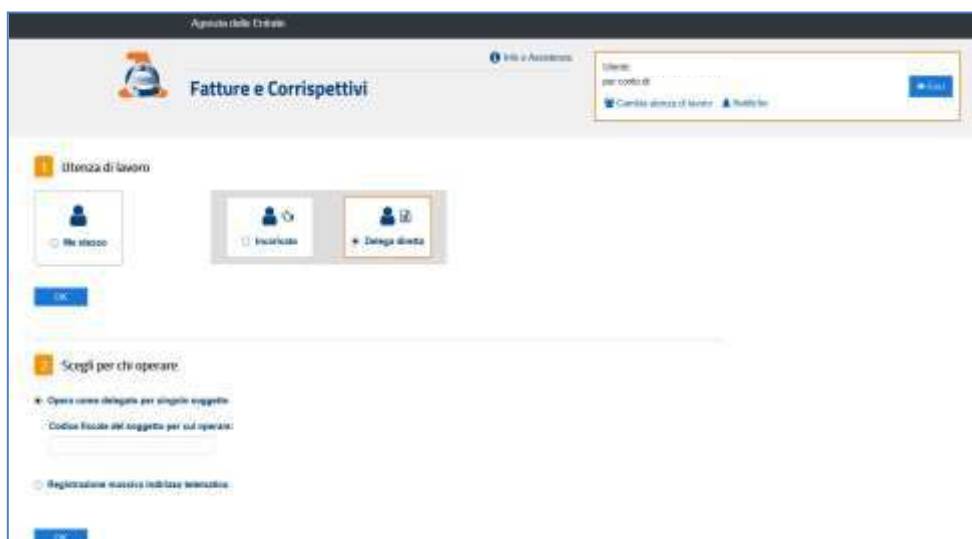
Agenzia delle Entrate

Fatture e Corrispettivi

Info e Assistenza

Utente:
per conto di:
Cambia utenza di lavoro Notifiche

Esci

1 Utenza di lavoro

Me stesso

Incaricato

Delega diretta

OK

2 Scegli per chi operare

Opera come delegato per singolo soggetto

Codice fiscale del soggetto per cui operare:

Registrazione massiva indirizzo telematico

OK